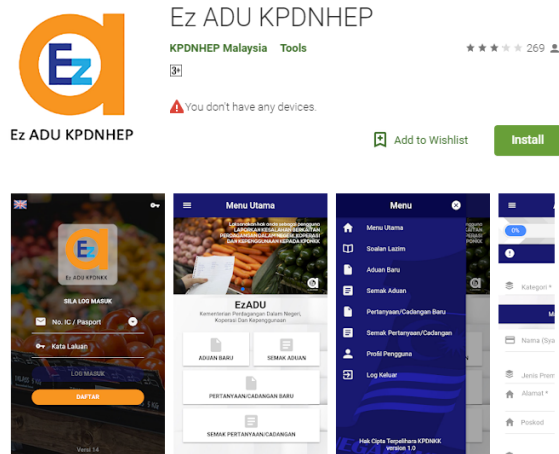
Ez
Ez ADU KPDNHEP

Ez ADU KPDNHEP

KPDNHEP Malaysia Tools

269

3+

You don't have any devices.

Add to Wishlist

Install

Ez
Ez ADU KPDNKK
SILA LOG MASUK
No. IC / Pasport
Kata Laluan
LOG MASUK
DAFTAR
Versi 1.0

Menu Utama
LAPORKAN KESALAHAN BERKAITAN PENGGUNA KEPADA KPDNKK
EzADU
Kementerian Perdagangan Dalam Negeri, Koperasi Dan Kepenggunaan
ADUAN BARU
SEMAK ADUAN
PERTANYAAN/CADANGAN BARU
SEMAK PERTANYAAN/CADANGAN

Menu
Menu Utama
Soalan Lazim
Aduan Baru
Semak Aduan
Pertanyaan/Cadangan Baru
Semak Pertanyaan/Cadangan
Profil Pengguna
Log Keluar
Hak Cipta Terpelihara KPDNKK
version 1.0

0%
Kategori
Nama (Sya
Jenis Prem
Alamat
Poskod